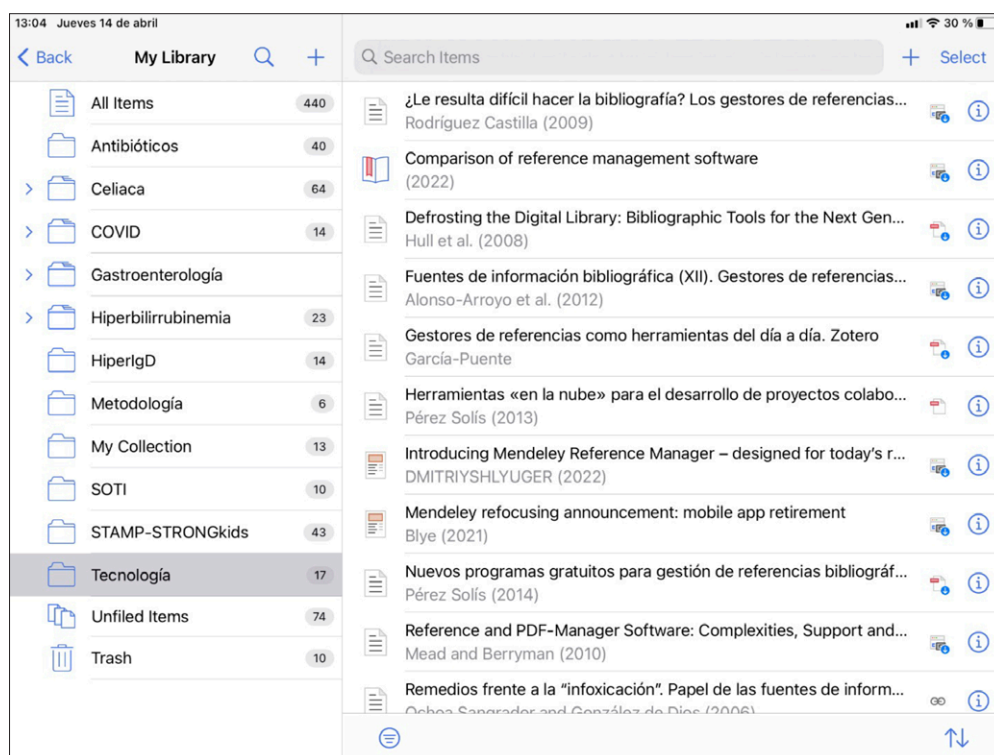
13:04 Jueves 14 de abril

30 %

Back My Library

Search Items

+ Select

All Items 440
Antibióticos 40
Celiaca 64
COVID 14
Gastroenterología
Hiperbilirrubinemia 23
HiperIgD 14
Metodología 6
My Collection 13
SOTI 10
STAMP-STRONGkids 43
Tecnología 17
Unfiled Items 74
Trash 10

¿Le resulta difícil hacer la bibliografía? Los gestores de referencias...
Rodríguez Castilla (2009)

Comparison of reference management software
(2022)

Defrosting the Digital Library: Bibliographic Tools for the Next Gen...
Hull et al. (2008)

Fuentes de información bibliográfica (XII). Gestores de referencias...
Alonso-Arroyo et al. (2012)

Gestores de referencias como herramientas del día a día. Zotero
García-Puente

Herramientas «en la nube» para el desarrollo de proyectos colabo...
Pérez Solís (2013)

Introducing Mendeley Reference Manager – designed for today's r...
DMITRIYSHLYUGER (2022)

Mendeley refocusing announcement: mobile app retirement
Blye (2021)

Nuevos programas gratuitos para gestión de referencias bibliográf...
Pérez Solís (2014)

Reference and PDF-Manager Software: Complexities, Support and...
Mead and Berryman (2010)

Remedios frente a la "infoxicación". Papel de las fuentes de inform...
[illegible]